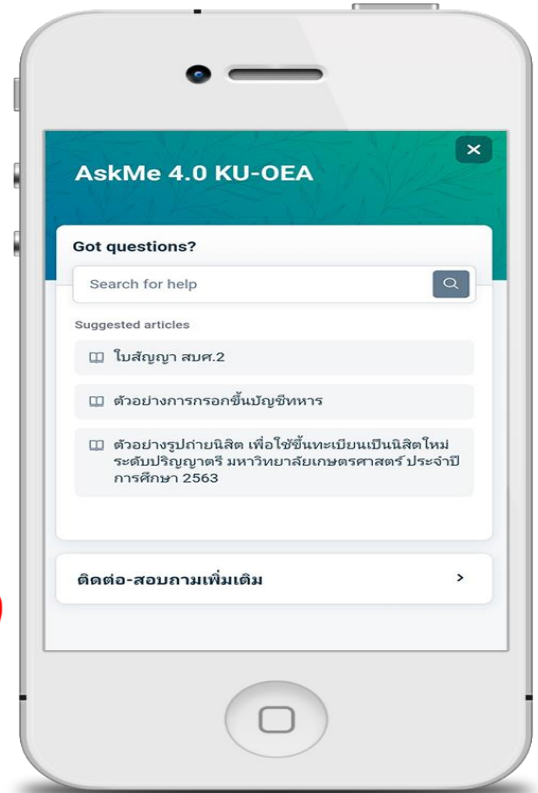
AskMe 4.0 KU-OEA

Got questions?

Search for help

Suggested articles

ใบสัญญา สบค.2

ตัวอย่างการกรอกขึ้นบัญชีทหาร

ตัวอย่างรูปถ่ายนิสิต เพื่อใช้ขึ้นทะเบียนเป็นนิสิตใหม่ ระดับปริญญาตรี มหาวิทยาลัยเกษตรศาสตร์ ประจำปีการศึกษา 2563

ติดต่อ-สอบถามเพิ่มเติม